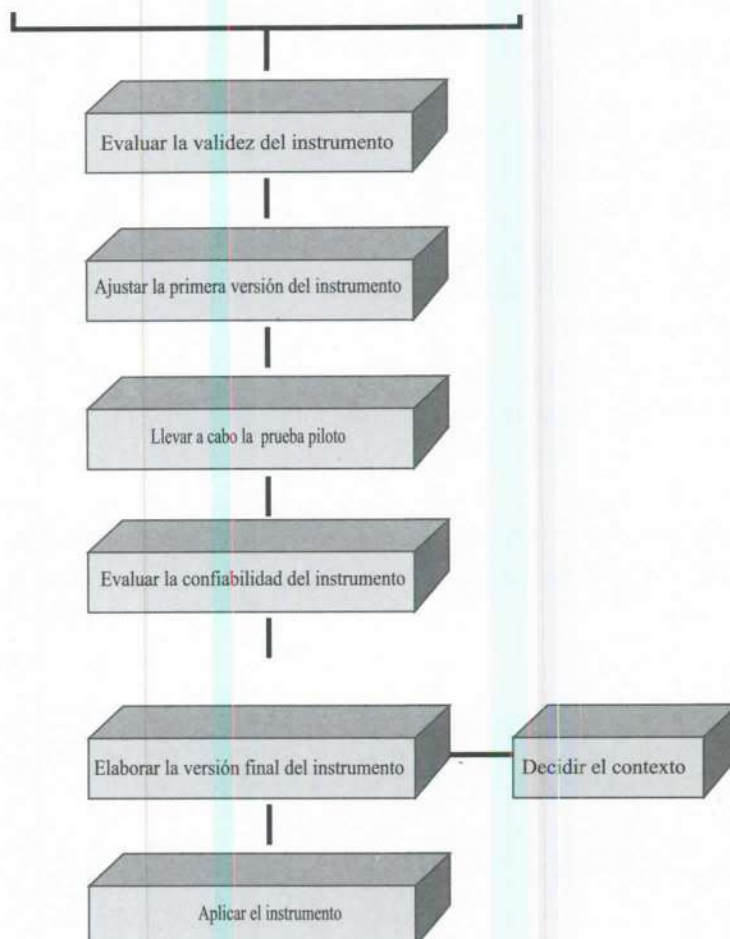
Evaluar la validez del instrumento

Ajustar la primera versión del instrumento

Llevar a cabo la prueba piloto

Evaluar la confiabilidad del instrumento

Elaborar la versión final del instrumento

Decidir el contexto

Aplicar el instrumento